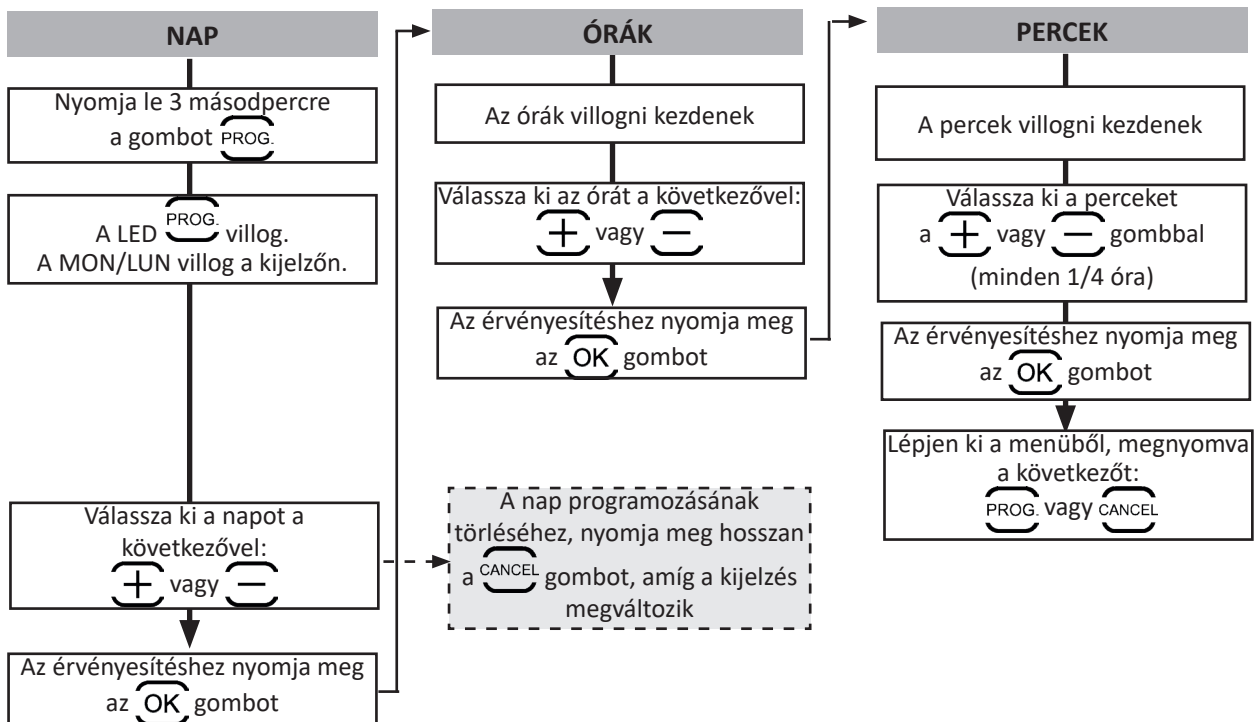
NAP

Nyomja le 3 másodpercre a gombot PROG.

A LED PROG. villog. A MON/LUN villog a kijelzőn.

Válassza ki a napot a következővel: + vagy −

Az érvényesítéshez nyomja meg az OK gombot

A nap programozásának törléséhez, nyomja meg hosszan a CANCEL gombot, amíg a kijelzés megváltozik

ÓRÁK

Az órák villogni kezdenek

Válassza ki az órát a következővel: + vagy −

Az érvényesítéshez nyomja meg az OK gombot

PERCEK

A percek villogni kezdenek

Válassza ki a perceket a + vagy − gombbal (minden 1/4 óra)

Az érvényesítéshez nyomja meg az OK gombot

Lépjen ki a menüből, megnyomva a következőt: PROG. vagy CANCEL